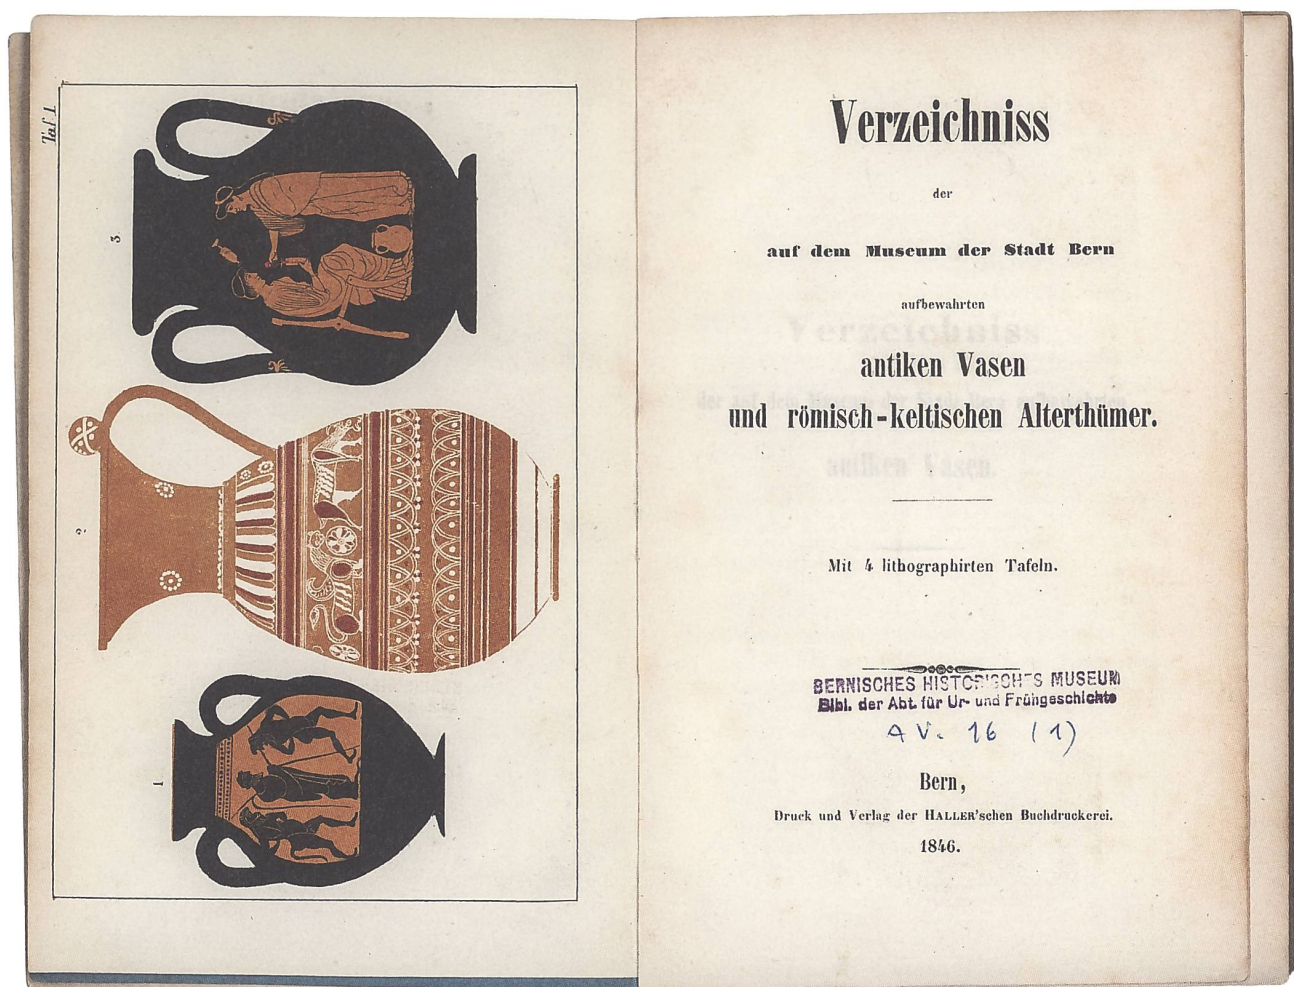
Taf. 1.

3

2

1

Verzeichniss

der

auf dem Museum der Stadt Bern

aufbewahrten

antiken Vasen

und römisch-keltischen Alterthümer.

Mit 4 lithographirten Tafeln.

BERNISCHES HISTORISCHES MUSEUM
Bibl. der Abt. für Ur- und Frühgeschichte
A V. 16 (1)

Bern,

Druck und Verlag der HALLER'schen Buchdruckerei.

1846.